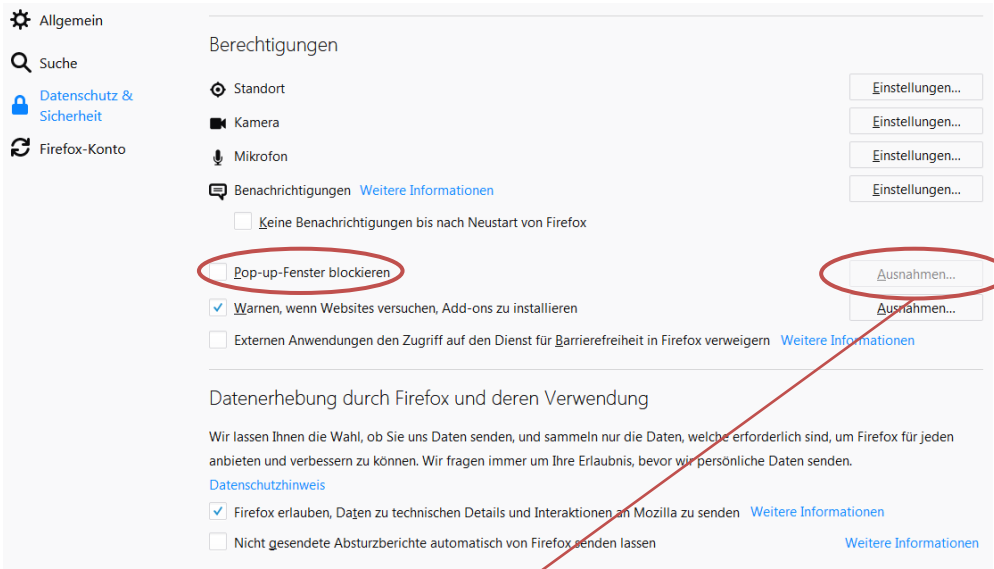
Allgemein

Suche

Datenschutz & Sicherheit

Firefox-Konto

Berechtigungen

Standort | Einstellungen...

Kamera | Einstellungen...

Mikrofon | Einstellungen...

Benachrichtigungen Weitere Informationen | Einstellungen...

Keine Benachrichtigungen bis nach Neustart von Firefox

Pop-up-Fenster blockieren | Ausnahmen...

Warnen, wenn Websites versuchen, Add-ons zu installieren | Ausnahmen...

Externen Anwendungen den Zugriff auf den Dienst für Barrierefreiheit in Firefox verweigern Weitere Informationen

Datenerhebung durch Firefox und deren Verwendung

Wir lassen Ihnen die Wahl, ob Sie uns Daten senden, und sammeln nur die Daten, welche erforderlich sind, um Firefox für jeden anbieten und verbessern zu können. Wir fragen immer um Ihre Erlaubnis, bevor wir persönliche Daten senden.

Datenschutzhinweis

Firefox erlauben, Daten zu technischen Details und Interaktionen an Mozilla zu senden Weitere Informationen

Nicht gesendete Absturzberichte automatisch von Firefox senden lassen Weitere Informationen